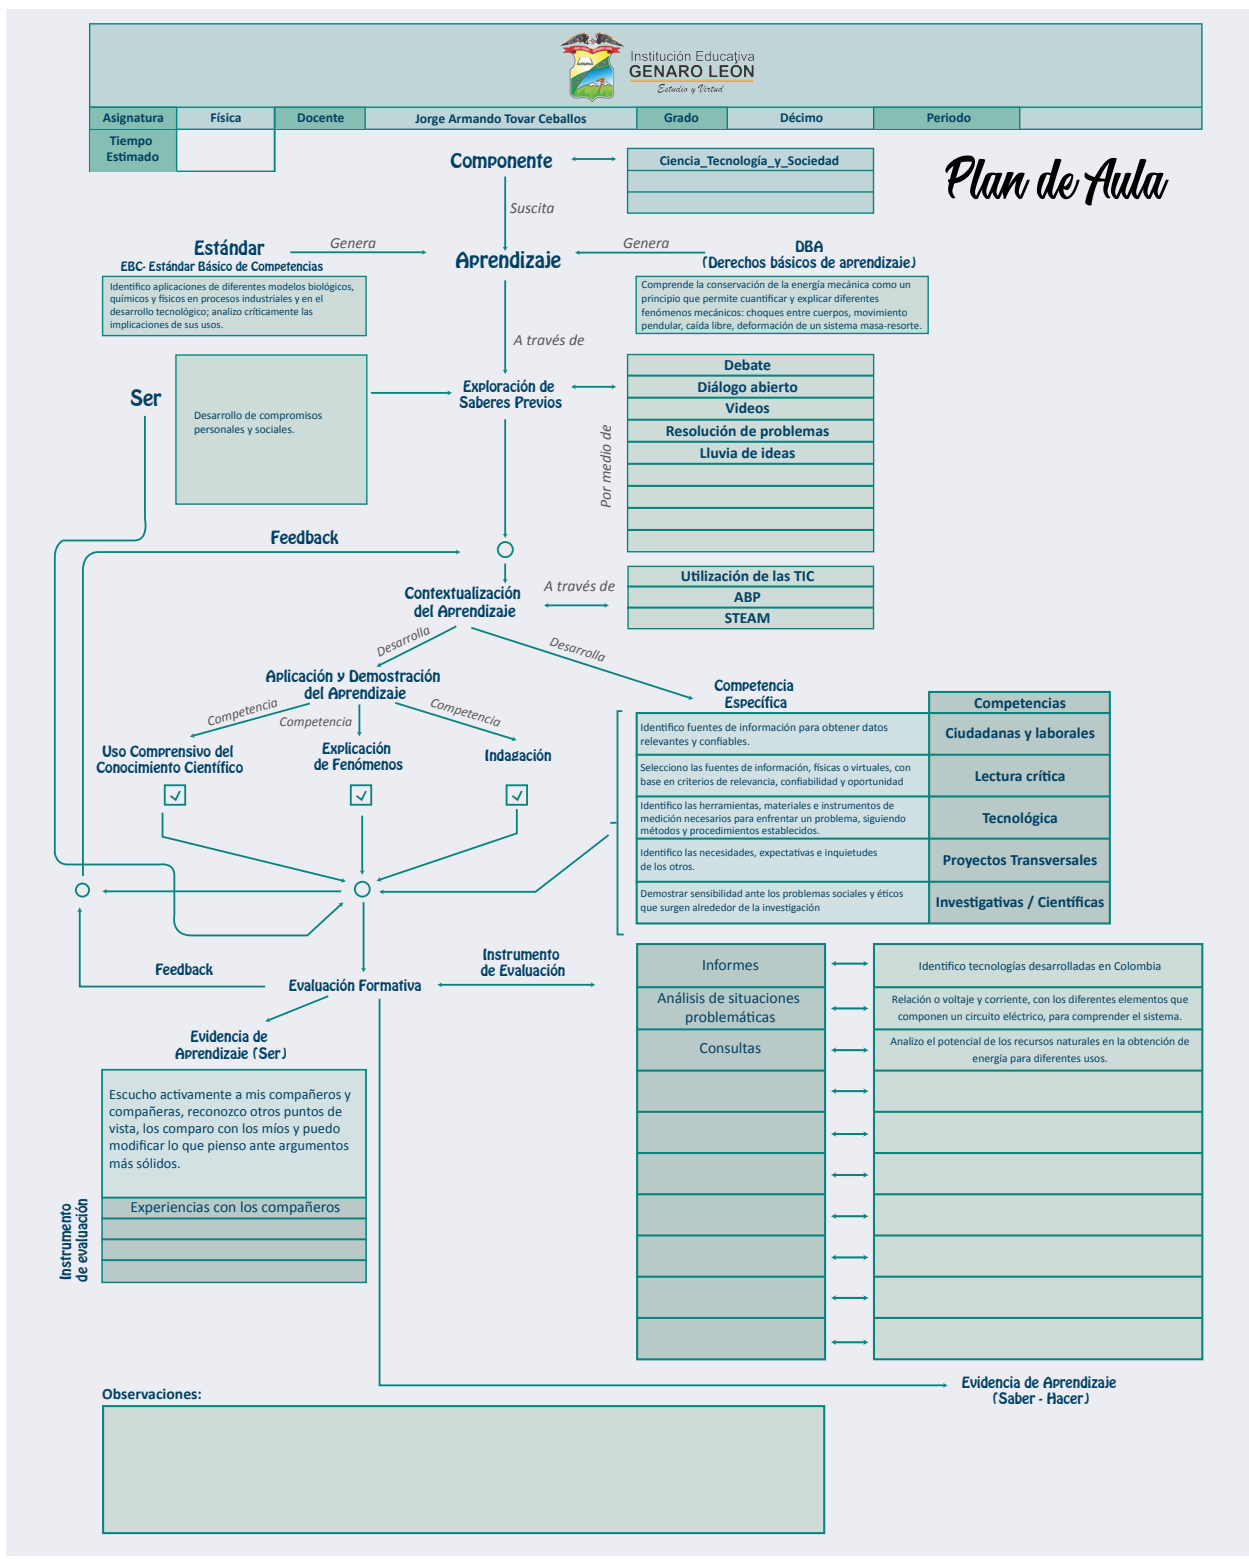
Institución Educativa
GENARO LEÓN
Estudio y Virtud

| Asignatura | Física | Docente | Jorge Armando Tovar Ceballos | Grado | Décimo | Periodo | |
|---|---|---|---|---|---|---|---|

Tiempo Estimado

Plan de Aula

Componente
Ciencia_Tecnología_y_Sociedad

Suscita

Estándar
EBC- Estándar Básico de Competencias
Identifico aplicaciones de diferentes modelos biológicos, químicos y físicos en procesos industriales y en el desarrollo tecnológico; analizo críticamente las implicaciones de sus usos.

Genera

Aprendizaje

Genera

DBA
(Derechos básicos de aprendizaje)
Comprende la conservación de la energía mecánica como un principio que permite cuantificar y explicar diferentes fenómenos mecánicos: choques entre cuerpos, movimiento pendular, caída libre, deformación de un sistema masa-resorte.

A través de

Ser
Desarrollo de compromisos personales y sociales.

Exploración de Saberes Previos

Por medio de
Debate
Diálogo abierto
Videos
Resolución de problemas
Lluvia de ideas

Feedback

Contextualización del Aprendizaje

A través de
Utilización de las TIC
ABP
STEAM

Desarrolla
Desarrolla

Aplicación y Demostración del Aprendizaje

Competencia
Competencia
Competencia

Uso Comprensivo del Conocimiento Científico
Explicación de Fenómenos
Indagación

Competencia Específica

| | Competencias |
|---|---|
| Identifico fuentes de información para obtener datos relevantes y confiables. | Ciudadanas y laborales |
| Selecciono las fuentes de información, físicas o virtuales, con base en criterios de relevancia, confiabilidad y oportunidad | Lectura crítica |
| Identifico las herramientas, materiales e instrumentos de medición necesarios para enfrentar un problema, siguiendo métodos y procedimientos establecidos. | Tecnológica |
| Identifico las necesidades, expectativas e inquietudes de los otros. | Proyectos Transversales |
| Demostrar sensibilidad ante los problemas sociales y éticos que surgen alrededor de la investigación | Investigativas / Científicas |

Feedback

Evaluación Formativa

Instrumento de Evaluación

| Informes | Identifico tecnologías desarrolladas en Colombia |
|---|---|
| Análisis de situaciones problemáticas | Relación o voltaje y corriente, con los diferentes elementos que componen un circuito eléctrico, para comprender el sistema. |
| Consultas | Analizo el potencial de los recursos naturales en la obtención de energía para diferentes usos. |

Evidencia de Aprendizaje (Ser)

Escucho activamente a mis compañeros y compañeras, reconozco otros puntos de vista, los comparo con los míos y puedo modificar lo que pienso ante argumentos más sólidos.

Instrumento de evaluación
Experiencias con los compañeros

Evidencia de Aprendizaje (Saber - Hacer)

Observaciones: